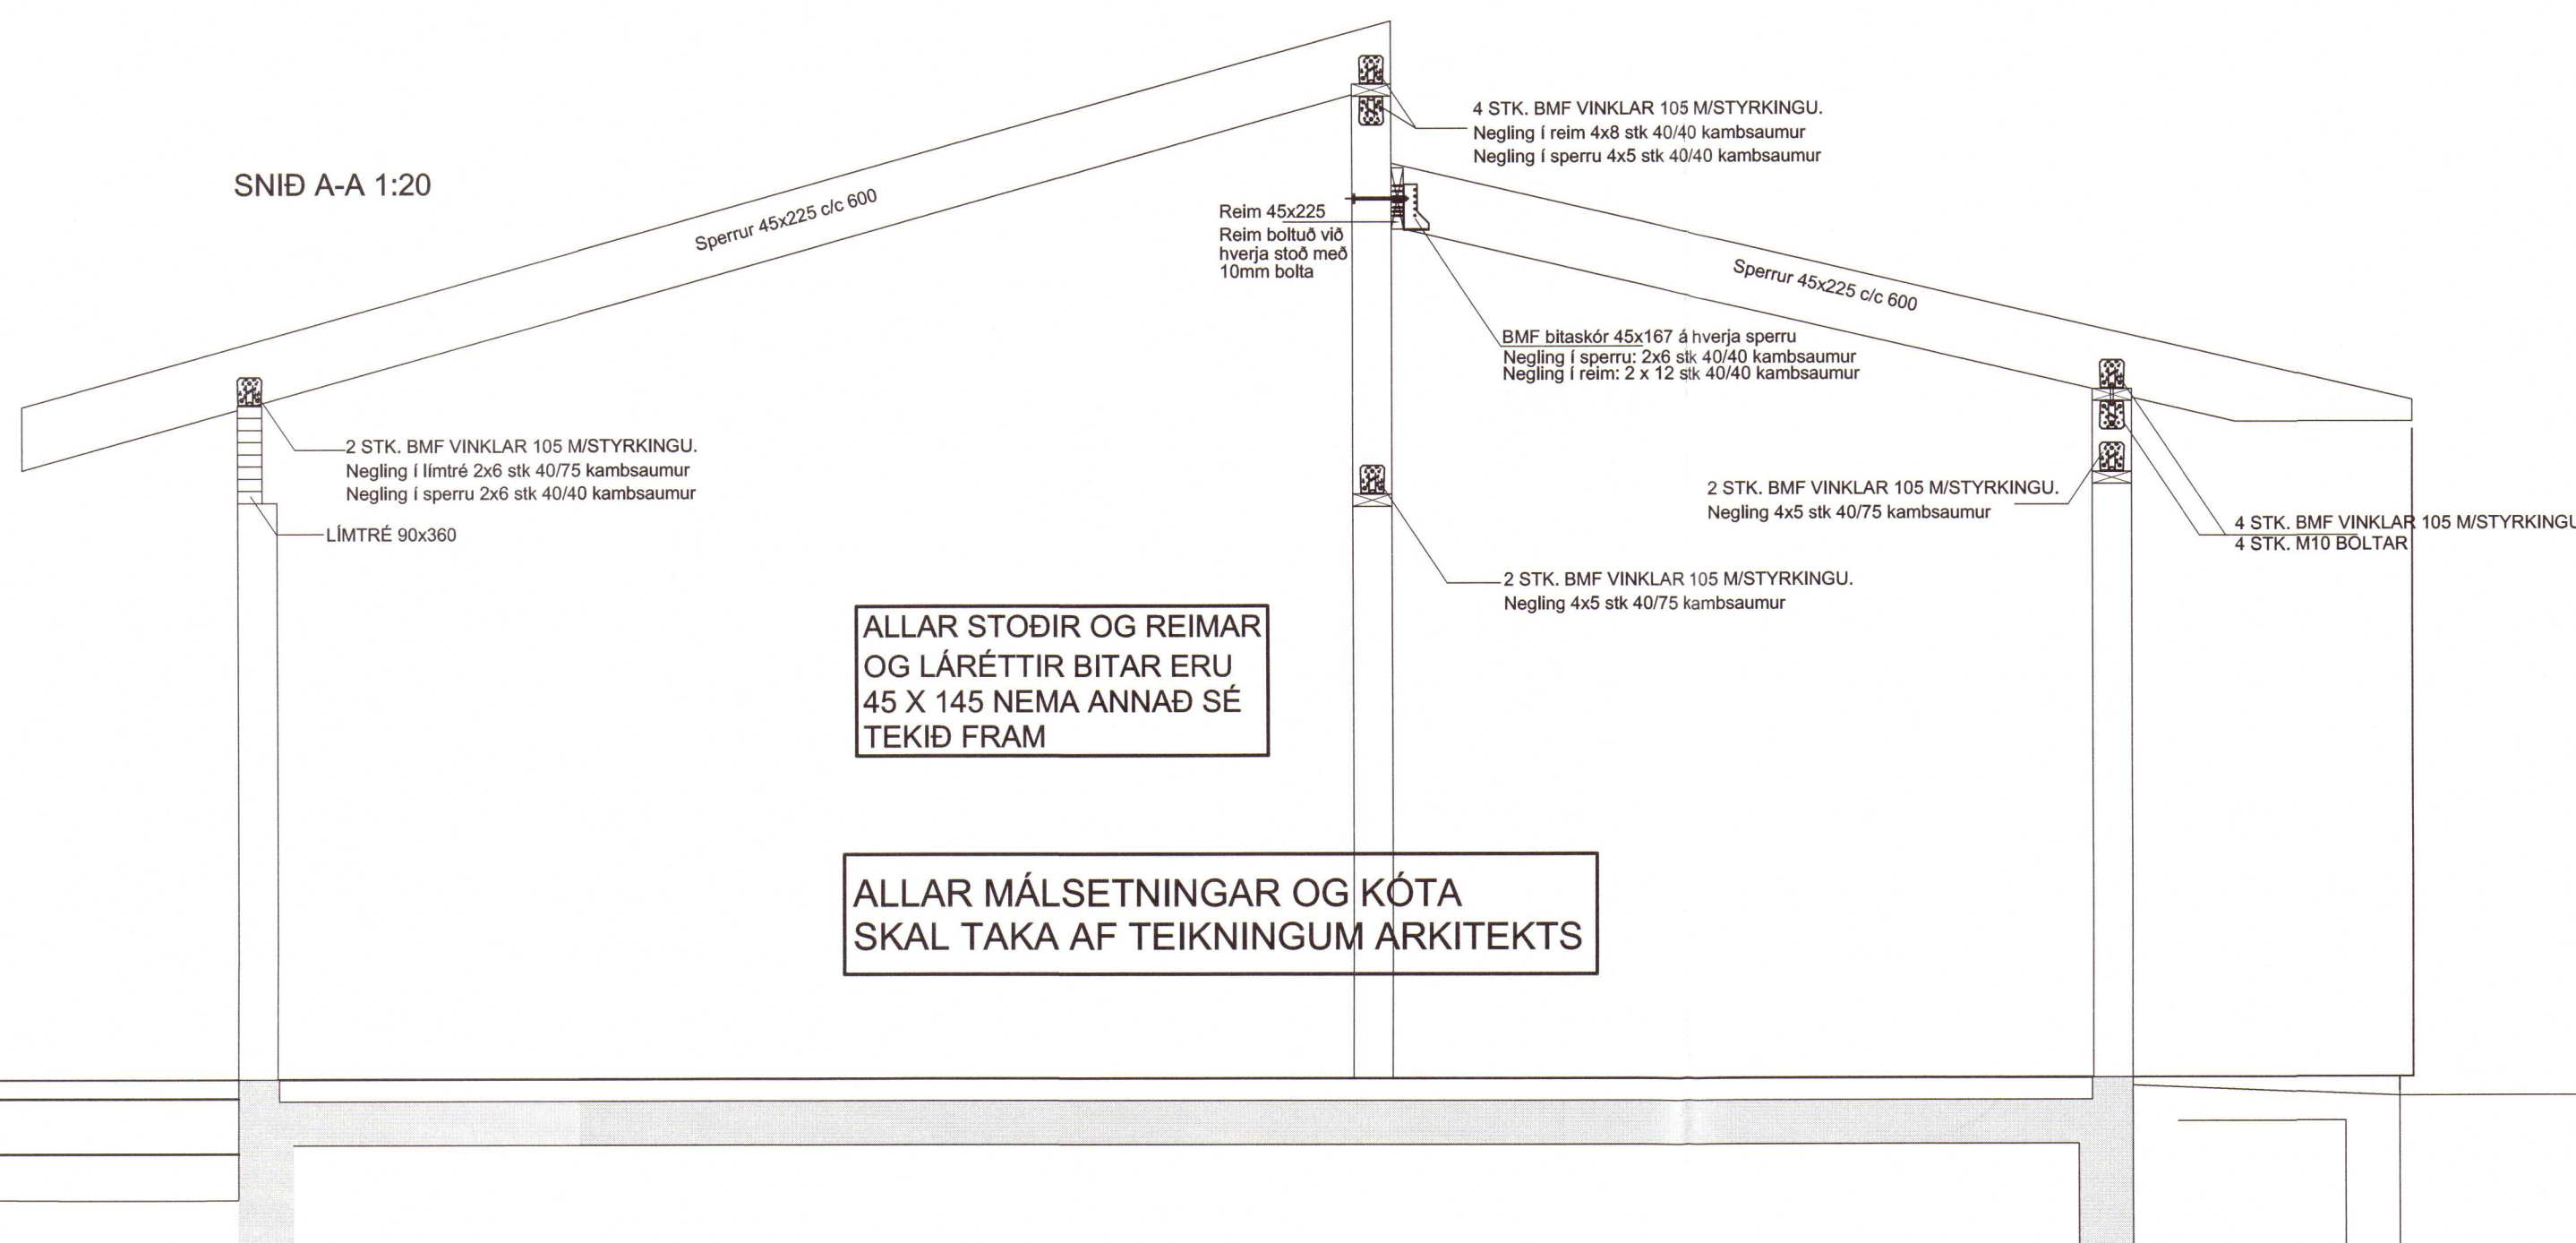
SNIÐ A-A 1:20

Sperrur 45x225 c/c 600

4 STK. BMF VINKLAR 105 M/STYRKINGU.
Negling í reim 4x8 stk 40/40 kambsaumur
Negling í sperru 4x5 stk 40/40 kambsaumur

Reim 45x225
Reim boltuð við hverja stoð með 10mm bolta

Sperrur 45x225 c/c 600

BMF bitaskór 45x167 á hverja sperru
Negling í sperru: 2x6 stk 40/40 kambsaumur
Negling í reim: 2 x 12 stk 40/40 kambsaumur

2 STK. BMF VINKLAR 105 M/STYRKINGU.
Negling í límtré 2x6 stk 40/75 kambsaumur
Negling í sperru 2x6 stk 40/40 kambsaumur

LÍMTRÉ 90x360

2 STK. BMF VINKLAR 105 M/STYRKINGU.
Negling 4x5 stk 40/75 kambsaumur

4 STK. BMF VINKLAR 105 M/STYRKINGU
4 STK. M10 BOLTAR

2 STK. BMF VINKLAR 105 M/STYRKINGU.
Negling 4x5 stk 40/75 kambsaumur

ALLAR STOÐIR OG REIMAR OG LÁRÉTTIR BITAR ERU 45 X 145 NEMA ANNAÐ SÉ TEKIÐ FRAM

ALLAR MÁLSETNINGAR OG KÓTA SKAL TAKA AF TEIKNINGUM ARKITEKTS